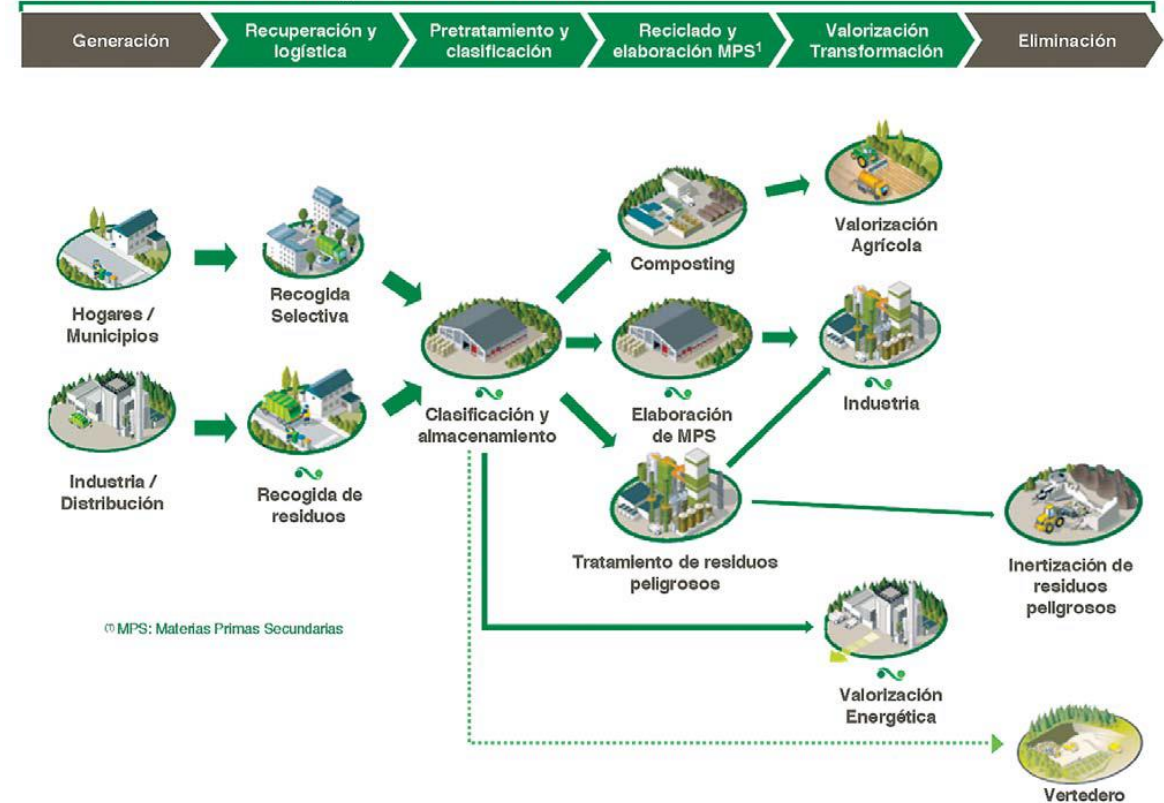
Generación

Recuperación y logística

Pretratamiento y clasificación

Reciclado y elaboración MPS$^1$

Valorización Transformación

Eliminación

Hogares / Municipios

Recogida Selectiva

Industria / Distribución

Recogida de residuos

Clasificación y almacenamiento

Composting

Elaboración de MPS

Tratamiento de residuos peligrosos

Valorización Agrícola

Industria

Inertización de residuos peligrosos

Valorización Energética

Vertedero

$^{(1)}$ MPS: Materias Primas Secundarias